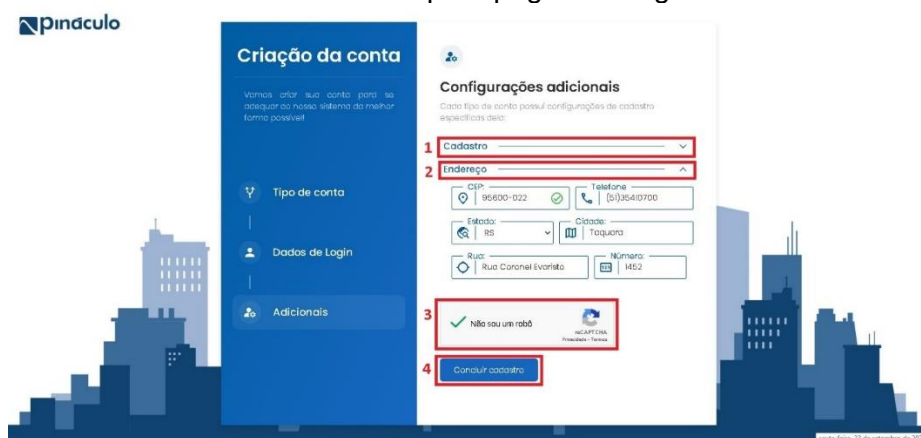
pinaculo

Criação da conta

Vamos criar sua conta para se adequar ao nosso sistema da melhor forma possível!

Tipo de conta

Dados de Login

Adicionais

Configurações adicionais

Cada tipo de conta possui configurações de cadastro específicas dela:

1 Cadastro

2 Endereço

CEP: 95600-022

Telefone (51)35410700

Estado: RS

Cidade: Taquara

Rua: Rua Coronel Evaristo

Número: 1452

3 Não sou um robô

reCAPTCHA
Privacidade - Termos

4 Concluir cadastro